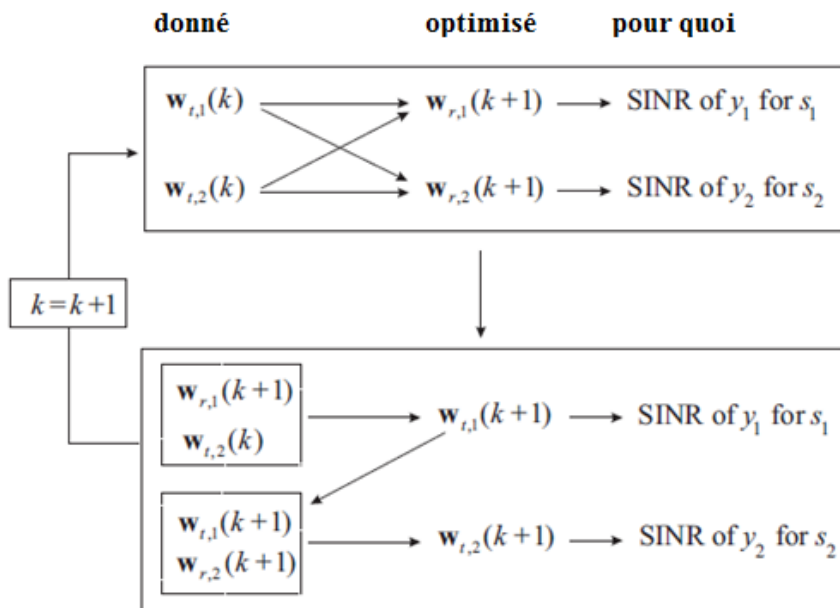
donné | optimisé | pour quoi

$\mathbf{w}_{t,1}(k)$ → $\mathbf{w}_{r,1}(k+1)$ → SINR of $y_1$ for $s_1$

$\mathbf{w}_{t,2}(k)$ → $\mathbf{w}_{r,2}(k+1)$ → SINR of $y_2$ for $s_2$

$k=k+1$

$\mathbf{w}_{r,1}(k+1)$
$\mathbf{w}_{t,2}(k)$
→ $\mathbf{w}_{t,1}(k+1)$ → SINR of $y_1$ for $s_1$

$\mathbf{w}_{t,1}(k+1)$
$\mathbf{w}_{r,2}(k+1)$
→ $\mathbf{w}_{t,2}(k+1)$ → SINR of $y_2$ for $s_2$